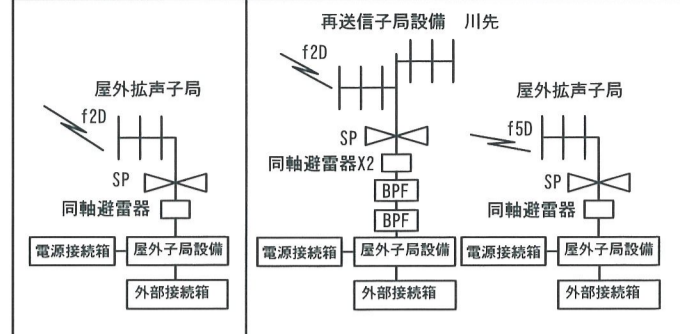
屋外拡声子局

f2D

SP

同軸避雷器

電源接続箱

屋外子局設備

外部接続箱

再送信子局設備　川先

f2D

SP

同軸避雷器X2

BPF

BPF

電源接続箱

屋外子局設備

外部接続箱

屋外拡声子局

f5D

SP

同軸避雷器

電源接続箱

屋外子局設備

外部接続箱